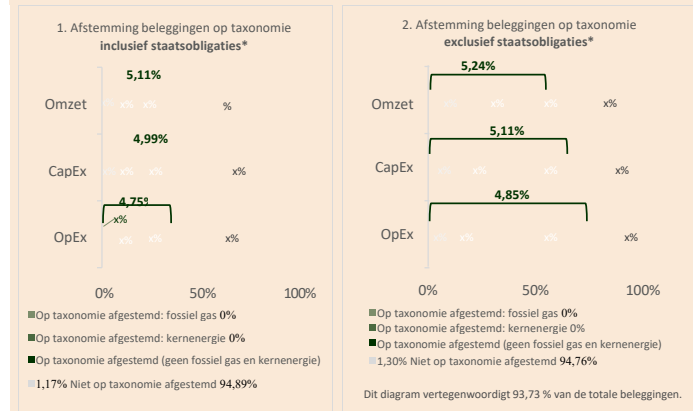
1. Afstemming beleggingen op taxonomie
inclusief staatsobligaties*

5,11%

Omzet x% x% %

4,99%

CapEx x% x% x%

4,75%

x%

OpEx x% x% x%

0% 50% 100%

Op taxonomie afgestemd: fossiel gas 0%

Op taxonomie afgestemd: kernenergie 0%

Op taxonomie afgestemd (geen fossiel gas en kernenergie)

1,17% Niet op taxonomie afgestemd 94,89%

2. Afstemming beleggingen op taxonomie
exclusief staatsobligaties*

5,24%

Omzet x% x% x% x%

5,11%

CapEx x% x% x% x%

4,85%

OpEx x% x% x% x%

0% 50% 100%

Op taxonomie afgestemd: fossiel gas 0%

Op taxonomie afgestemd: kernenergie 0%

Op taxonomie afgestemd (geen fossiel gas en kernenergie)

1,30% Niet op taxonomie afgestemd 94,76%

Dit diagram vertegenwoordigt 93,73 % van de totale beleggingen.